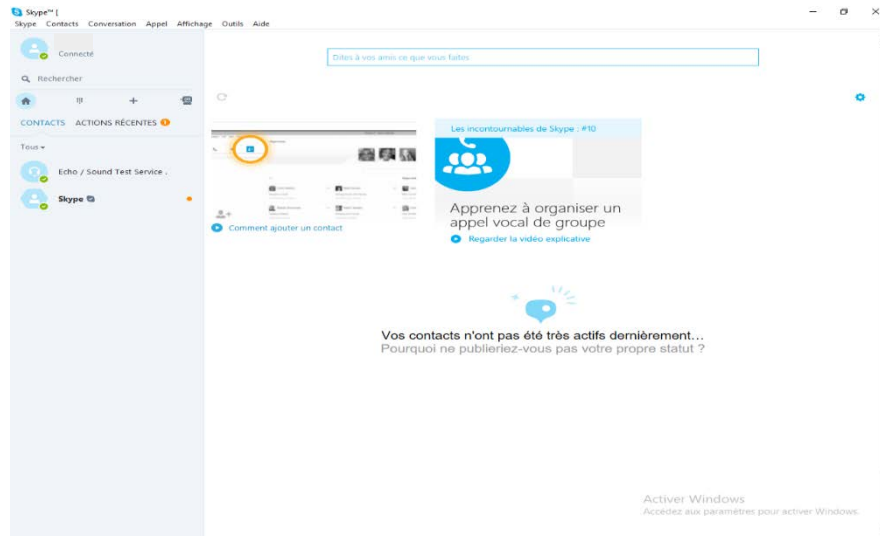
Skype™ [

Skype Contacts Conversation Appel Affichage Outils Aide

Connecté

Rechercher

CONTACTS ACTIONS RÉCENTES 1

Tous

Echo / Sound Test Service .

Skype

Dites à vos amis ce que vous faites

Comment ajouter un contact

Les incontournables de Skype : #10

Apprenez à organiser un appel vocal de groupe

Regarder la vidéo explicative

Vos contacts n'ont pas été très actifs dernièrement...

Pourquoi ne publieriez-vous pas votre propre statut ?

Activer Windows

Accédez aux paramètres pour activer Windows.